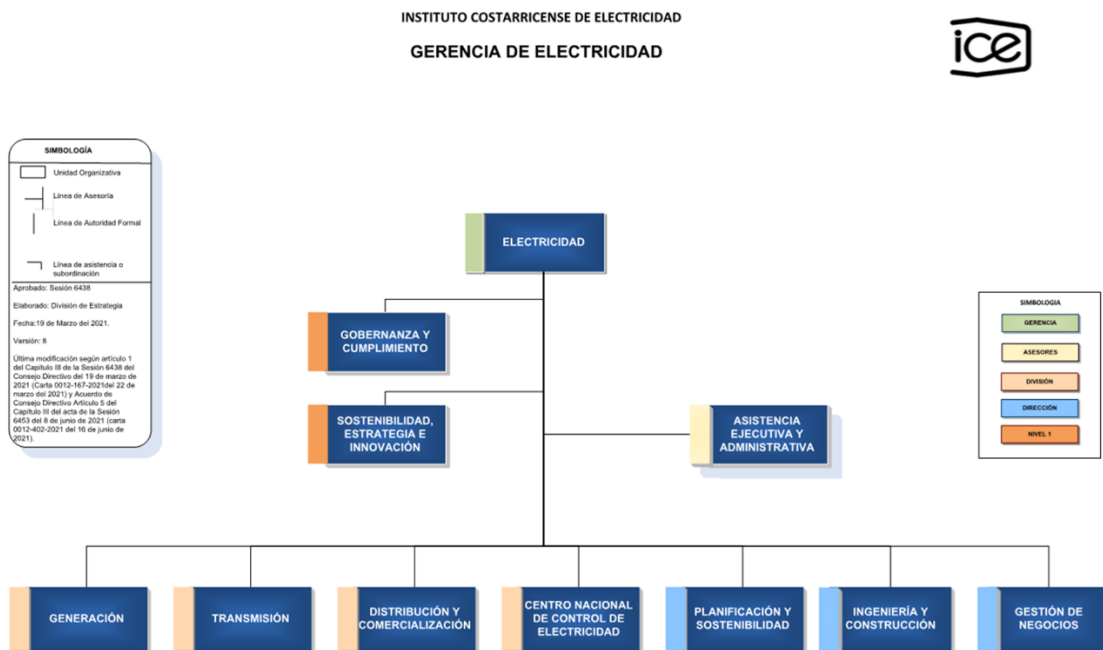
INSTITUTO COSTARRICENSE DE ELECTRICIDAD

GERENCIA DE ELECTRICIDAD

ice

SIMBOLOGÍA

Unidad Organizativa

Línea de Asesoría

Línea de Autoridad Formal

Línea de asistencia o subordinación

Aprobado: Sesión 6438

Elaborado: División de Estrategia

Fecha:19 de Marzo del 2021.

Versión: 8

Última modificación según artículo 1 del Capítulo III de la Sesión 6438 del Consejo Directivo del 19 de marzo de 2021 (Carta 0012-167-2021del 22 de marzo del 2021) y Acuerdo de Consejo Directivo Artículo 5 del Capítulo III del acta de la Sesión 6453 del 8 de junio de 2021 (carta 0012-402-2021 del 16 de junio de 2021).

ELECTRICIDAD

GOBERNANZA Y CUMPLIMIENTO

SOSTENIBILIDAD, ESTRATEGIA E INNOVACIÓN

ASISTENCIA EJECUTIVA Y ADMINISTRATIVA

SIMBOLOGIA

GERENCIA

ASESORES

DIVISIÓN

DIRECCIÓN

NIVEL 1

GENERACIÓN

TRANSMISIÓN

DISTRIBUCIÓN Y COMERCIALIZACIÓN

CENTRO NACIONAL DE CONTROL DE ELECTRICIDAD

PLANIFICACIÓN Y SOSTENIBILIDAD

INGENIERÍA Y CONSTRUCCIÓN

GESTIÓN DE NEGOCIOS